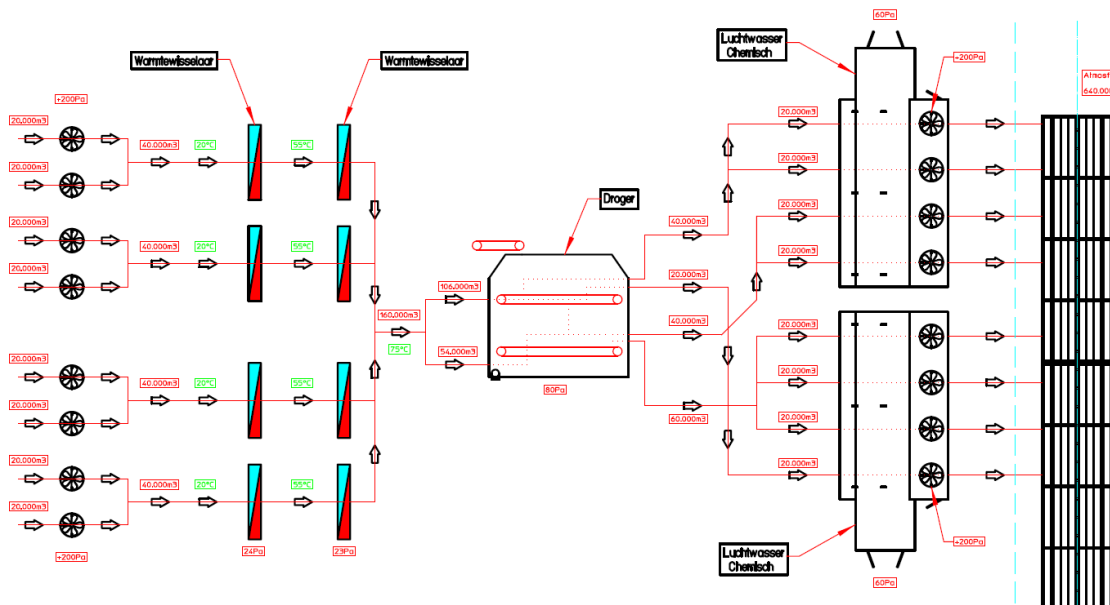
Warmtewisselaar
Warmtewisselaar
+200Pa
20.000m3
20.000m3
40.000m3
20°C
55°C
20.000m3
20.000m3
40.000m3
20°C
55°C
160.000m3
75°C
106.000m3
54.000m3
Droger
80Pa
20.000m3
20.000m3
40.000m3
20°C
55°C
20.000m3
20.000m3
40.000m3
20°C
55°C
+200Pa
24Pa
29Pa
40.000m3
20.000m3
40.000m3
60.000m3
Luchtwasser Chemisch
60Pa
+200Pa
20.000m3
20.000m3
20.000m3
20.000m3
20.000m3
20.000m3
20.000m3
20.000m3
Luchtwasser Chemisch
60Pa
+200Pa
Atmosf
640.00